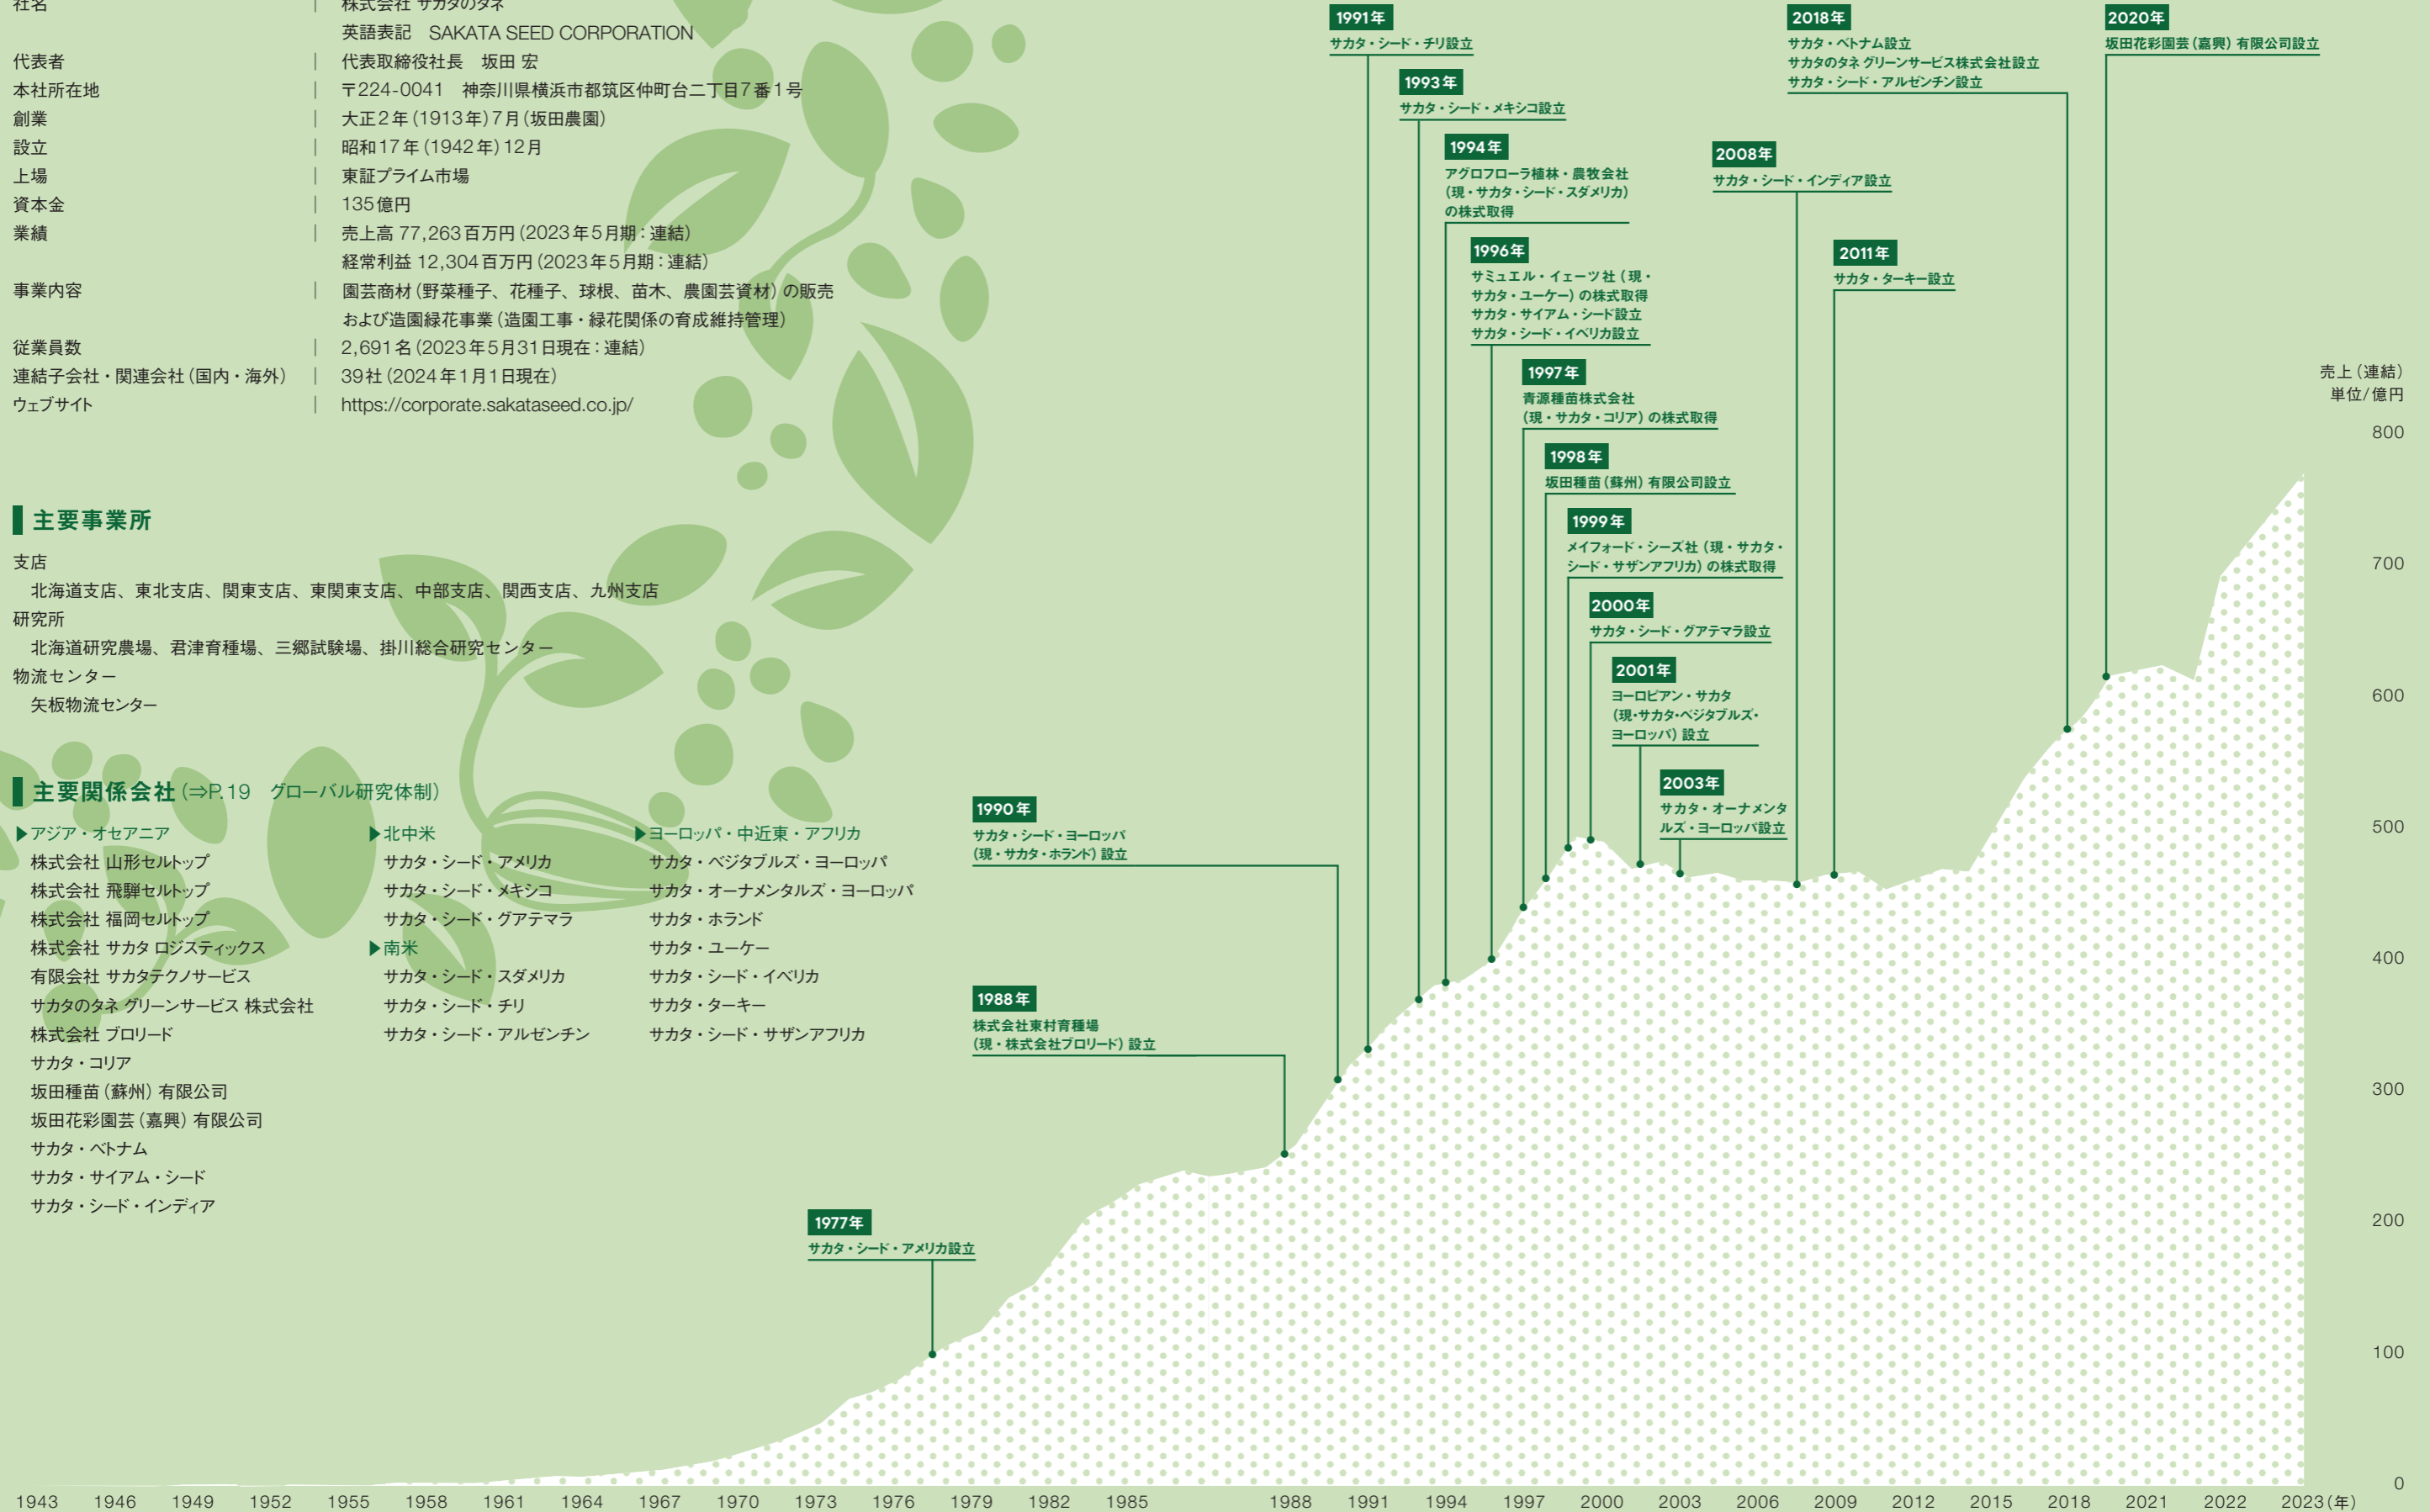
社名 | 株式会社 サカタのタネ
英語表記　SAKATA SEED CORPORATION
代表者 | 代表取締役社長　坂田 宏
本社所在地 | 〒224-0041　神奈川県横浜市都筑区仲町台二丁目7番1号
創業 | 大正2年（1913年）7月（坂田農園）
設立 | 昭和17年（1942年）12月
上場 | 東証プライム市場
資本金 | 135億円
業績 | 売上高 77,263百万円（2023年5月期：連結）
経常利益 12,304百万円（2023年5月期：連結）
事業内容 | 園芸商材（野菜種子、花種子、球根、苗木、農園芸資材）の販売
および造園緑花事業（造園工事・緑花関係の育成維持管理）
従業員数 | 2,691名（2023年5月31日現在：連結）
連結子会社・関連会社（国内・海外） | 39社（2024年1月1日現在）
ウェブサイト | https://corporate.sakataseed.co.jp/

主要事業所
支店
北海道支店、東北支店、関東支店、東関東支店、中部支店、関西支店、九州支店
研究所
北海道研究農場、君津育種場、三郷試験場、掛川総合研究センター
物流センター
矢板物流センター

主要関係会社（⇒P.19　グローバル研究体制）
▶アジア・オセアニア
株式会社 山形セルトップ
株式会社 飛騨セルトップ
株式会社 福岡セルトップ
株式会社 サカタ ロジスティックス
有限会社 サカタテクノサービス
サカタのタネ グリーンサービス 株式会社
株式会社 ブロリード
サカタ・コリア
坂田種苗（蘇州）有限公司
坂田花彩園芸（嘉興）有限公司
サカタ・ベトナム
サカタ・サイアム・シード
サカタ・シード・インディア
▶北中米
サカタ・シード・アメリカ
サカタ・シード・メキシコ
サカタ・シード・グアテマラ
▶南米
サカタ・シード・スダメリカ
サカタ・シード・チリ
サカタ・シード・アルゼンチン
▶ヨーロッパ・中近東・アフリカ
サカタ・ベジタブルズ・ヨーロッパ
サカタ・オーナメンタルズ・ヨーロッパ
サカタ・ホランド
サカタ・ユーケー
サカタ・シード・イベリカ
サカタ・ターキー
サカタ・シード・サザンアフリカ

1977年
サカタ・シード・アメリカ設立
1988年
株式会社東村育種場
（現・株式会社ブロリード）設立
1990年
サカタ・シード・ヨーロッパ
（現・サカタ・ホランド）設立
1991年
サカタ・シード・チリ設立
1993年
サカタ・シード・メキシコ設立
1994年
アグロフローラ植林・農牧会社
（現・サカタ・シード・スダメリカ）
の株式取得
1996年
サミュエル・イェーツ社（現・
サカタ・ユーケー）の株式取得
サカタ・サイアム・シード設立
サカタ・シード・イベリカ設立
1997年
青源種苗株式会社
（現・サカタ・コリア）の株式取得
1998年
坂田種苗（蘇州）有限公司設立
1999年
メイフォード・シーズ社（現・サカタ・
シード・サザンアフリカ）の株式取得
2000年
サカタ・シード・グアテマラ設立
2001年
ヨーロピアン・サカタ
（現・サカタ・ベジタブルズ・
ヨーロッパ）設立
2003年
サカタ・オーナメンタ
ルズ・ヨーロッパ設立
2008年
サカタ・シード・インディア設立
2011年
サカタ・ターキー設立
2018年
サカタ・ベトナム設立
サカタのタネ グリーンサービス株式会社設立
サカタ・シード・アルゼンチン設立
2020年
坂田花彩園芸（嘉興）有限公司設立

売上（連結）
単位／億円
800
700
600
500
400
300
200
100
0

1943 1946 1949 1952 1955 1958 1961 1964 1967 1970 1973 1976 1979 1982 1985 1988 1991 1994 1997 2000 2003 2006 2009 2012 2015 2018 2021 2022 2023（年）